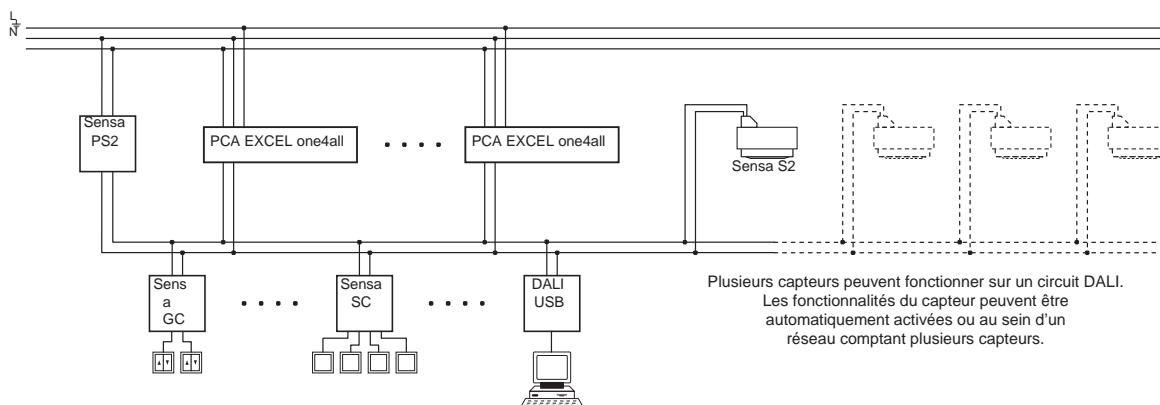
L
N
⏚

Sensa PS2

PCA EXCEL one4all

• • • •

PCA EXCEL one4all

Sensa S2

Sens a GC

• • • •

Sensa SC

• • • •

DALI USB

Plusieurs capteurs peuvent fonctionner sur un circuit DALI. Les fonctionnalités du capteur peuvent être automatiquement activées ou au sein d'un réseau comptant plusieurs capteurs.